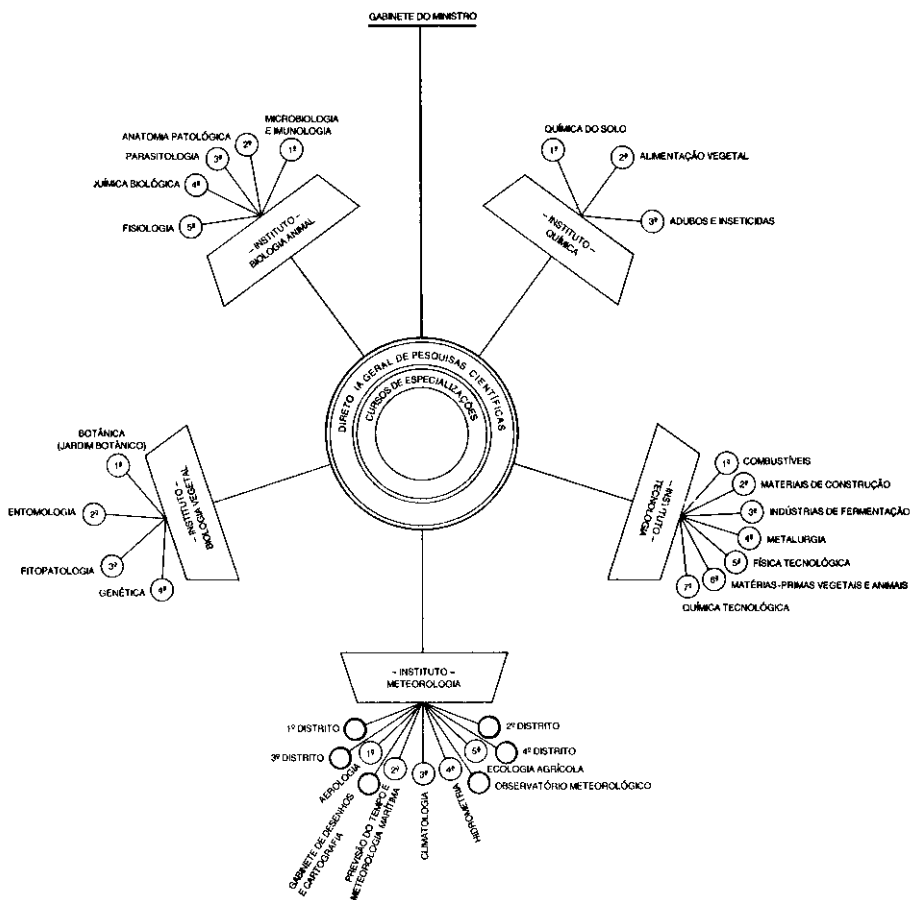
GABINETE DO MINISTRO

DIRETORIA GERAL DE PESQUISAS CIENTÍFICAS
CURSOS DE ESPECIALIZAÇÕES

– INSTITUTO –
BIOLOGIA ANIMAL

1º MICROBIOLOGIA E IMUNOLOGIA
2º ANATOMIA PATOLÓGICA
3º PARASITOLOGIA
4º QUÍMICA BIOLÓGICA
5º FISIOLOGIA

– INSTITUTO –
QUÍMICA

1º QUÍMICA DO SOLO
2º ALIMENTAÇÃO VEGETAL
3º ADUBOS E INSETICIDAS

– INSTITUTO –
BIOLOGIA VEGETAL

1º BOTÂNICA (JARDIM BOTÂNICO)
2º ENTOMOLOGIA
3º FITOPATOLOGIA
4º GENÉTICA

– INSTITUTO –
TECNOLOGIA

1º COMBUSTÍVEIS
2º MATERIAIS DE CONSTRUÇÃO
3º INDÚSTRIAS DE FERMENTAÇÃO
4º METALURGIA
5º FÍSICA TECNOLÓGICA
6º MATÉRIAS-PRIMAS VEGETAIS E ANIMAIS
7º QUÍMICA TECNOLÓGICA

– INSTITUTO –
METEOROLOGIA

1º DISTRITO
2º DISTRITO
3º DISTRITO
4º DISTRITO
1º AEROLOGIA
GABINETE DE DESENHOS E CARTOGRAFIA
2º PREVISÃO DO TEMPO E METEOROLOGIA MARÍTIMA
3º CLIMATOLOGIA
4º HIDROMETRIA
5º ECOLOGIA AGRÍCOLA
OBSERVATÓRIO METEOROLÓGICO